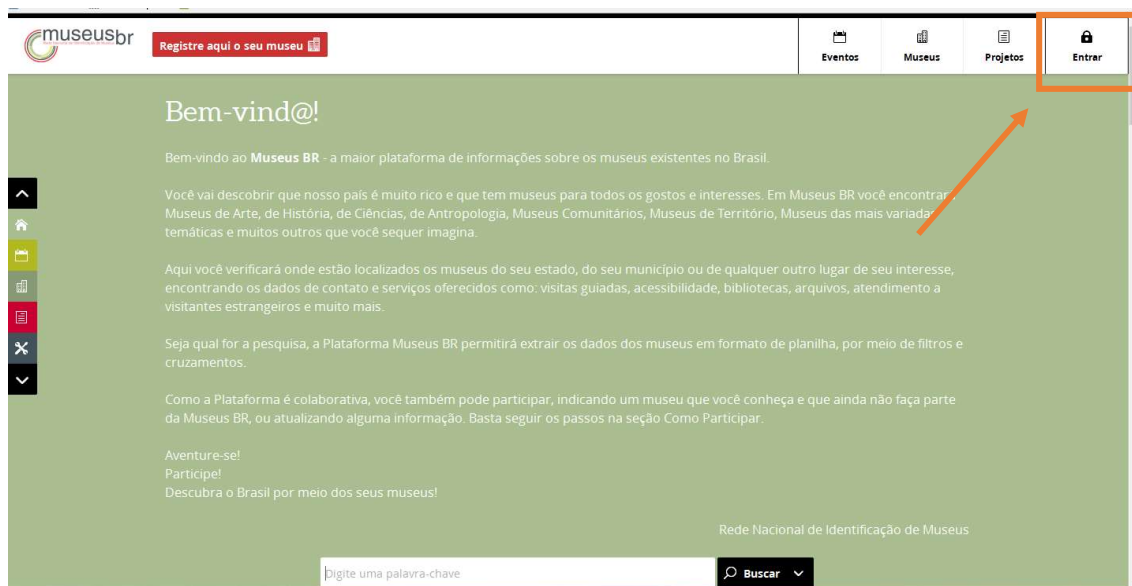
museusbr

Registre aqui o seu museu

Eventos
Museus
Projetos
Entrar

Bem-vind@!

Bem-vindo ao **Museus BR** - a maior plataforma de informações sobre os museus existentes no Brasil.

Você vai descobrir que nosso país é muito rico e que tem museus para todos os gostos e interesses. Em Museus BR você encontrará Museus de Arte, de História, de Ciências, de Antropologia, Museus Comunitários, Museus de Território, Museus das mais variadas temáticas e muitos outros que você sequer imagina.

Aqui você verificará onde estão localizados os museus do seu estado, do seu município ou de qualquer outro lugar de seu interesse, encontrando os dados de contato e serviços oferecidos como: visitas guiadas, acessibilidade, bibliotecas, arquivos, atendimento a visitantes estrangeiros e muito mais.

Seja qual for a pesquisa, a Plataforma Museus BR permitirá extrair os dados dos museus em formato de planilha, por meio de filtros e cruzamentos.

Como a Plataforma é colaborativa, você também pode participar, indicando um museu que você conheça e que ainda não faça parte da Museus BR, ou atualizando alguma informação. Basta seguir os passos na seção Como Participar.

Aventure-se!
Participe!
Descubra o Brasil por meio dos seus museus!

Rede Nacional de Identificação de Museus

Digite uma palavra-chave
Buscar